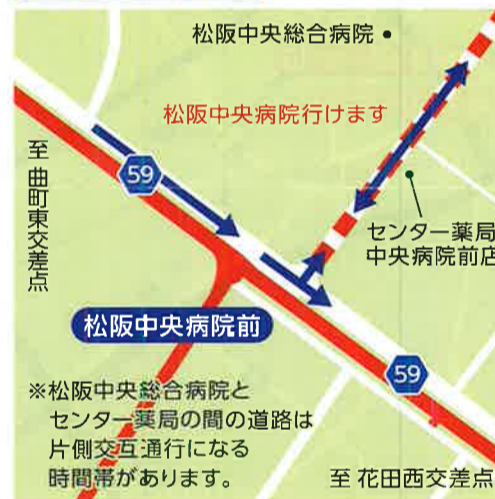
松阪中央総合病院

松阪中央病院行けます

至 曲町東交差点

59

センター薬局
中央病院前店

松阪中央病院前

59

※松阪中央総合病院とセンター薬局の間の道路は片側交互通行になる時間帯があります。

至 花田西交差点